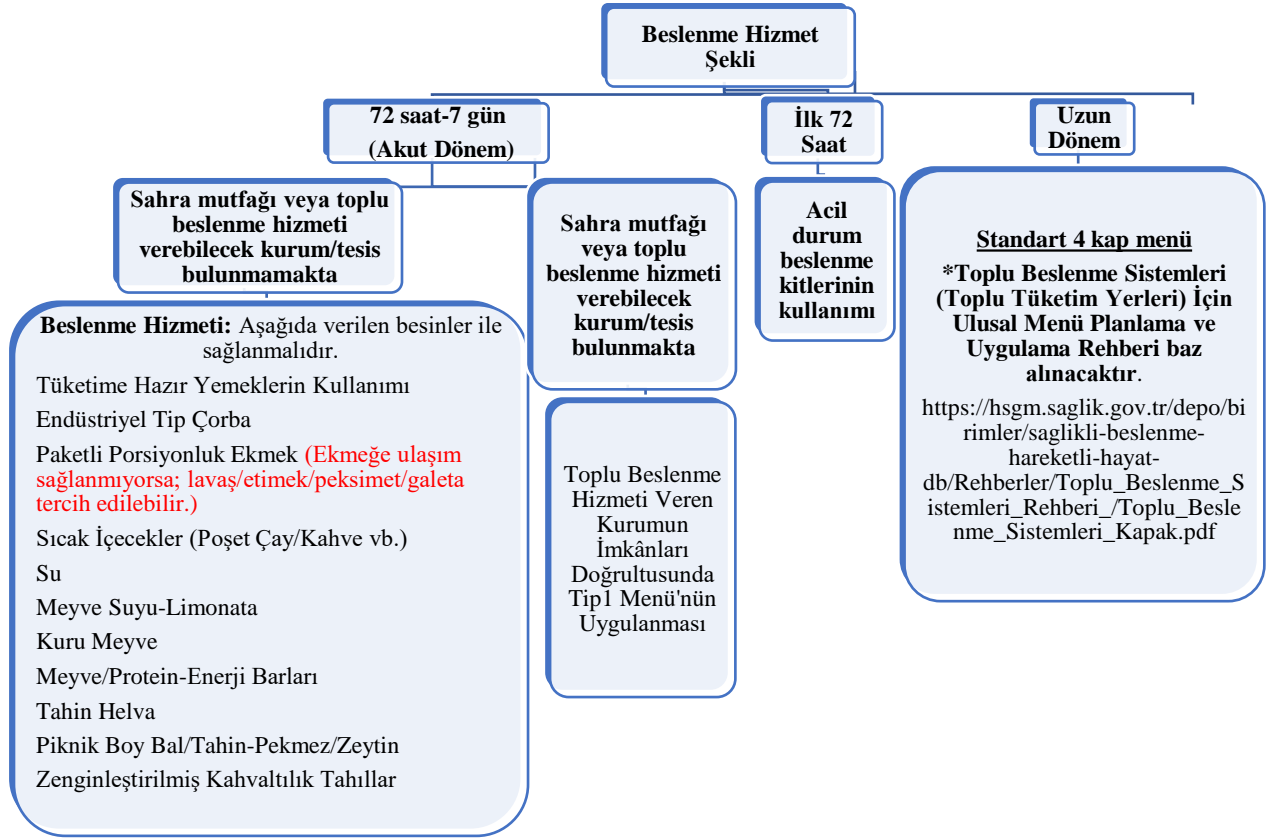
Beslenme Hizmet Şekli

72 saat-7 gün (Akut Dönem)

İlk 72 Saat

Uzun Dönem

Sahra mutfağı veya toplu beslenme hizmeti verebilecek kurum/tesis bulunmamakta

Beslenme Hizmeti: Aşağıda verilen besinler ile sağlanmalıdır.

Tüketime Hazır Yemeklerin Kullanımı

Endüstriyel Tip Çorba

Paketli Porsiyonluk Ekmek (Ekmeğe ulaşım sağlanmıyorsa; lavaş/etimek/peksimet/galeta tercih edilebilir.)

Sıcak İçecekler (Poşet Çay/Kahve vb.)

Su

Meyve Suyu-Limonata

Kuru Meyve

Meyve/Protein-Enerji Barları

Tahin Helva

Piknik Boy Bal/Tahin-Pekmez/Zeytin

Zenginleştirilmiş Kahvaltılık Tahıllar

Sahra mutfağı veya toplu beslenme hizmeti verebilecek kurum/tesis bulunmakta

Toplu Beslenme Hizmeti Veren Kurumun İmkânları Doğrultusunda Tip1 Menü'nün Uygulanması

Acil durum beslenme kitlerinin kullanımı

Standart 4 kap menü

*Toplu Beslenme Sistemleri (Toplu Tüketim Yerleri) İçin Ulusal Menü Planlama ve Uygulama Rehberi baz alınacaktır.

https://hsgm.saglik.gov.tr/depo/birimler/saglikli-beslenme-hareketli-hayat-db/Rehberler/Toplu_Beslenme_Sistemleri_Rehberi_/Toplu_Beslenme_Sistemleri_Kapak.pdf